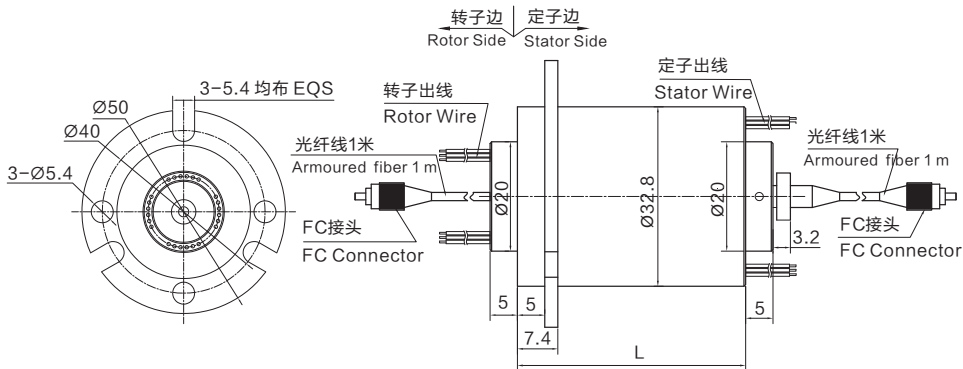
转子边 定子边
Rotor Side Stator Side

3-5.4 均布 EQS
Ø50
Ø40
3-Ø5.4

转子出线
Rotor Wire
光纤线1米
Armoured fiber 1 m
FC接头
FC Connector

Ø20
Ø32.8
Ø20

定子出线
Stator Wire
光纤线1米
Armoured fiber 1 m
FC接头
FC Connector
3.2

5 5
7.4
L
5